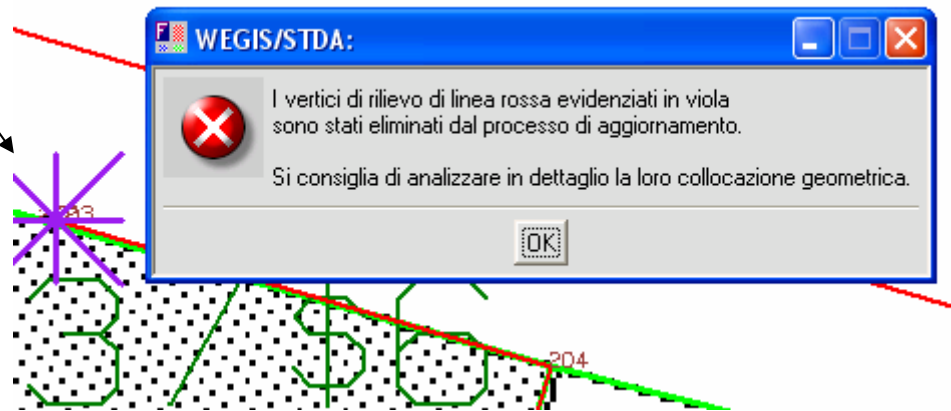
WEGIS/STDA:

I vertici di rilievo di linea rossa evidenziati in viola sono stati eliminati dal processo di aggiornamento.

Si consiglia di analizzare in dettaglio la loro collocazione geometrica.

OK

203

204